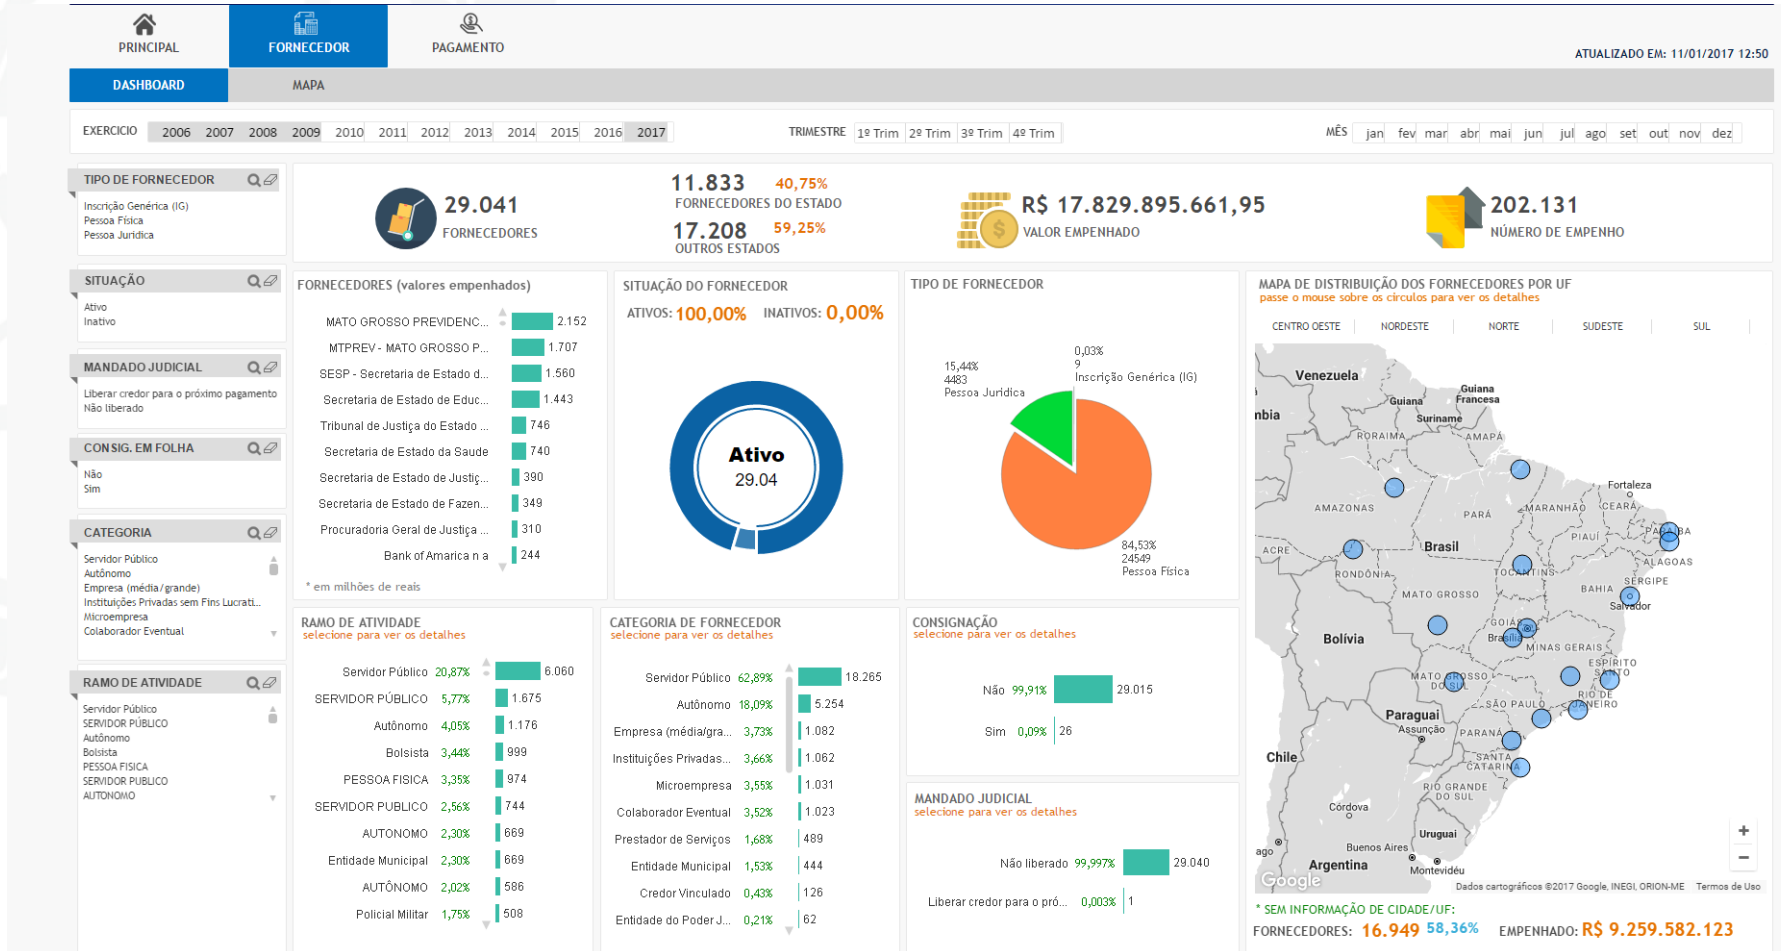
PRINCIPAL
FORNECEDOR
PAGAMENTO
ATUALIZADO EM: 11/01/2017 12:50
DASHBOARD
MAPA
EXERCICIO 2006 2007 2008 2009 2010 2011 2012 2013 2014 2015 2016 2017
TRIMESTRE 1º Trim 2º Trim 3º Trim 4º Trim
MÊS jan fev mar abr mai jun jul ago set out nov dez

TIPO DE FORNECEDOR
Inscrição Genérica (IG)
Pessoa Física
Pessoa Jurídica

SITUAÇÃO
Ativo
Inativo

MANDADO JUDICIAL
Liberar credor para o próximo pagamento
Não liberado

CONSIG. EM FOLHA
Não
Sim

CATEGORIA
Servidor Público
Autônomo
Empresa (média/grande)
Instituições Privadas sem Fins Lucrati...
Microempresa
Colaborador Eventual

RAMO DE ATIVIDADE
Servidor Público
SERVIDOR PÚBLICO
Autônomo
Bolsista
PESSOA FISICA
SERVIDOR PUBLICO
AUTONOMO

29.041
FORNECEDORES
11.833 40,75%
FORNECEDORES DO ESTADO
17.208 59,25%
OUTROS ESTADOS
R$ 17.829.895.661,95
VALOR EMPENHADO
202.131
NÚMERO DE EMPENHO

FORNECEDORES (valores empenhados)
| MATO GROSSO PREVIDENC... | 2.152 |
|---|---|
| MTPREV - MATO GROSSO P... | 1.707 |
| SESP - Secretaria de Estado d... | 1.560 |
| Secretaria de Estado de Educ... | 1.443 |
| Tribunal de Justiça do Estado ... | 746 |
| Secretaria de Estado da Saude | 740 |
| Secretaria de Estado de Justiç... | 390 |
| Secretaria de Estado de Fazen... | 349 |
| Procuradoria Geral de Justiça ... | 310 |
| Bank of Amarica n a | 244 |
* em milhões de reais

SITUAÇÃO DO FORNECEDOR
ATIVOS: 100,00% INATIVOS: 0,00%
Ativo
29.04

TIPO DE FORNECEDOR
15,44%
4483
Pessoa Jurídica
0,03%
9
Inscrição Genérica (IG)
84,53%
24549
Pessoa Física

MAPA DE DISTRIBUIÇÃO DOS FORNECEDORES POR UF
passe o mouse sobre os círculos para ver os detalhes
CENTRO OESTE NORDESTE NORTE SUDESTE SUL
Venezuela Guiana Guiana Francesa Suriname nbia RORAIMA AMAPÁ AMAZONAS PARÁ MARANHÃO CEARÁ Fortaleza PIAUÍ PARAÍBA ALAGOAS ACRE Brasil RONDÔNIA TOCANTINS BAHIA SERGIPE Salvador MATO GROSSO GOIÁS Brasília MINAS GERAIS ESPÍRITO SANTO Bolívia MATO GROSSO DO SUL SÃO PAULO RIO DE JANEIRO Paraguai Assunção PARANÁ SANTA CATARINA Chile RIO GRANDE DO SUL Córdova Uruguai Buenos Aires Argentina Montevidéu ago
Google Dados cartográficos ©2017 Google, INEGI, ORION-ME Termos de Uso
* SEM INFORMAÇÃO DE CIDADE/UF:
FORNECEDORES: 16.949 58,36% EMPENHADO: R$ 9.259.582.123

RAMO DE ATIVIDADE
selecione para ver os detalhes
| Servidor Público | 20,87% | 6.060 |
|---|---|---|
| SERVIDOR PÚBLICO | 5,77% | 1.675 |
| Autônomo | 4,05% | 1.176 |
| Bolsista | 3,44% | 999 |
| PESSOA FISICA | 3,35% | 974 |
| SERVIDOR PUBLICO | 2,56% | 744 |
| AUTONOMO | 2,30% | 669 |
| Entidade Municipal | 2,30% | 669 |
| AUTÔNOMO | 2,02% | 586 |
| Policial Militar | 1,75% | 508 |

CATEGORIA DE FORNECEDOR
selecione para ver os detalhes
| Servidor Público | 62,89% | 18.265 |
|---|---|---|
| Autônomo | 18,09% | 5.254 |
| Empresa (média/gra... | 3,73% | 1.082 |
| Instituições Privadas... | 3,66% | 1.062 |
| Microempresa | 3,55% | 1.031 |
| Colaborador Eventual | 3,52% | 1.023 |
| Prestador de Serviços | 1,68% | 489 |
| Entidade Municipal | 1,53% | 444 |
| Credor Vinculado | 0,43% | 126 |
| Entidade do Poder J... | 0,21% | 62 |

CONSIGNAÇÃO
selecione para ver os detalhes
| Não | 99,91% | 29.015 |
|---|---|---|
| Sim | 0,09% | 26 |

MANDADO JUDICIAL
selecione para ver os detalhes
| Não liberado | 99,997% | 29.040 |
|---|---|---|
| Liberar credor para o pró... | 0,003% | 1 |